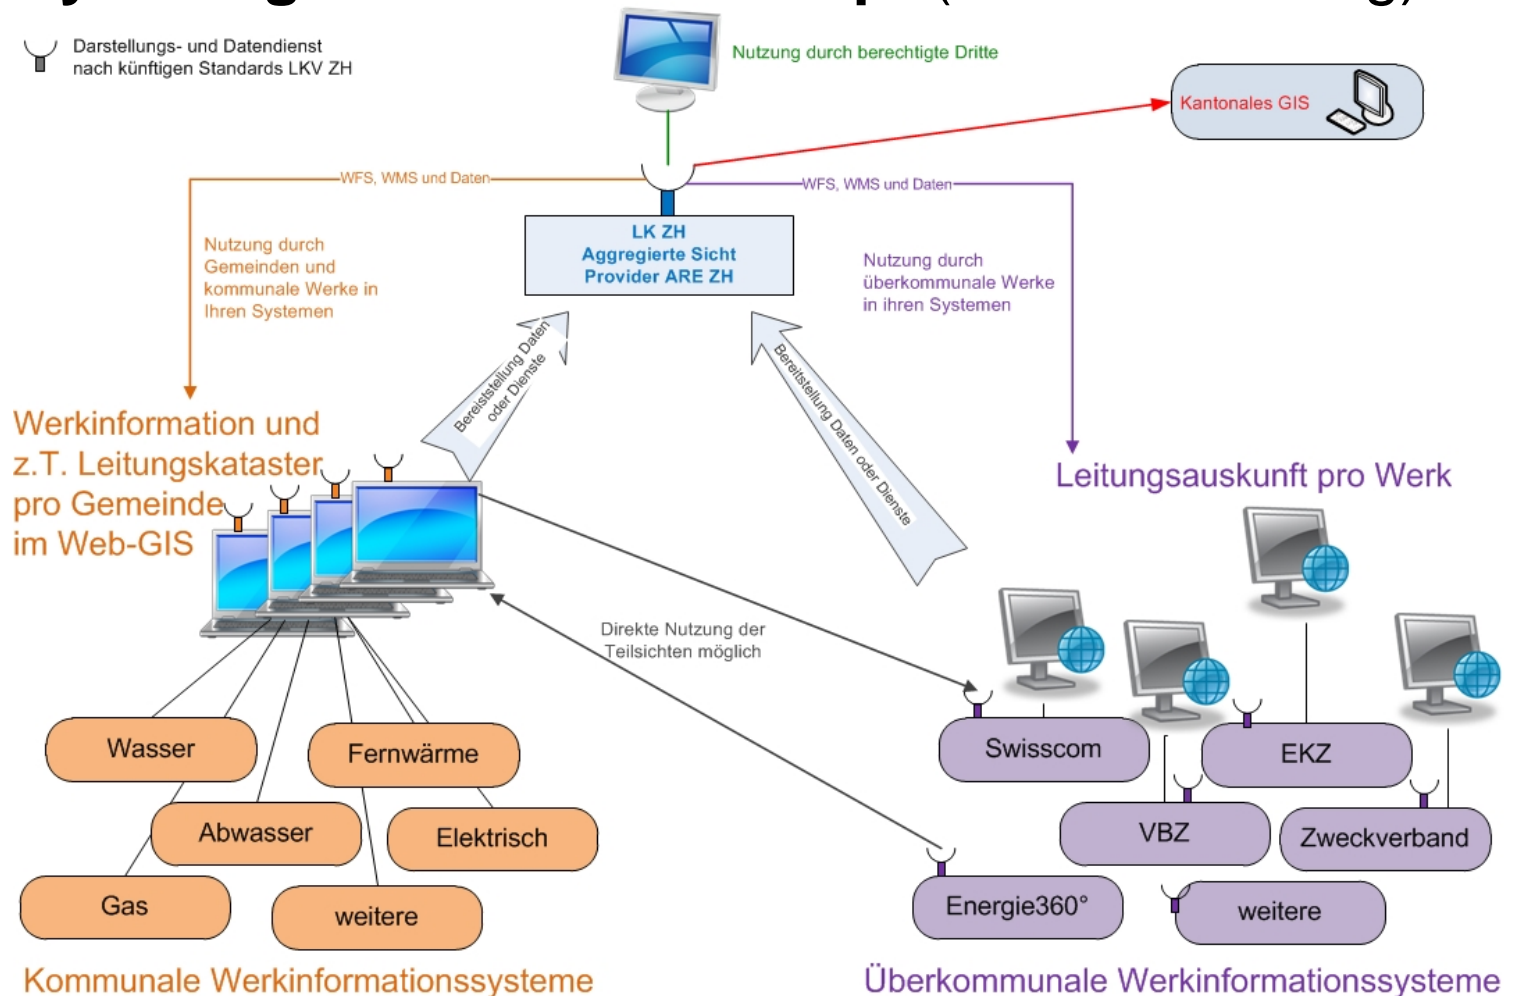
Darstellungs- und Datendienst nach künftigen Standards LKV ZH

Nutzung durch berechtigte Dritte

Kantonales GIS

WFS, WMS und Daten

WFS, WMS und Daten

LK ZH
Aggregierte Sicht
Provider ARE ZH

Nutzung durch Gemeinden und kommunale Werke in Ihren Systemen

Nutzung durch überkommunale Werke in ihren Systemen

Bereitstellung Daten oder Dienste

Bereitstellung Daten oder Dienste

Werkinformation und z.T. Leitungskataster pro Gemeinde im Web-GIS

Leitungsauskunft pro Werk

Direkte Nutzung der Teilsichten möglich

Wasser

Fernwärme

Abwasser

Elektrisch

Gas

weitere

Swisscom

EKZ

VBZ

Zweckverband

Energie360°

weitere

Kommunale Werkinformationssysteme

Überkommunale Werkinformationssysteme